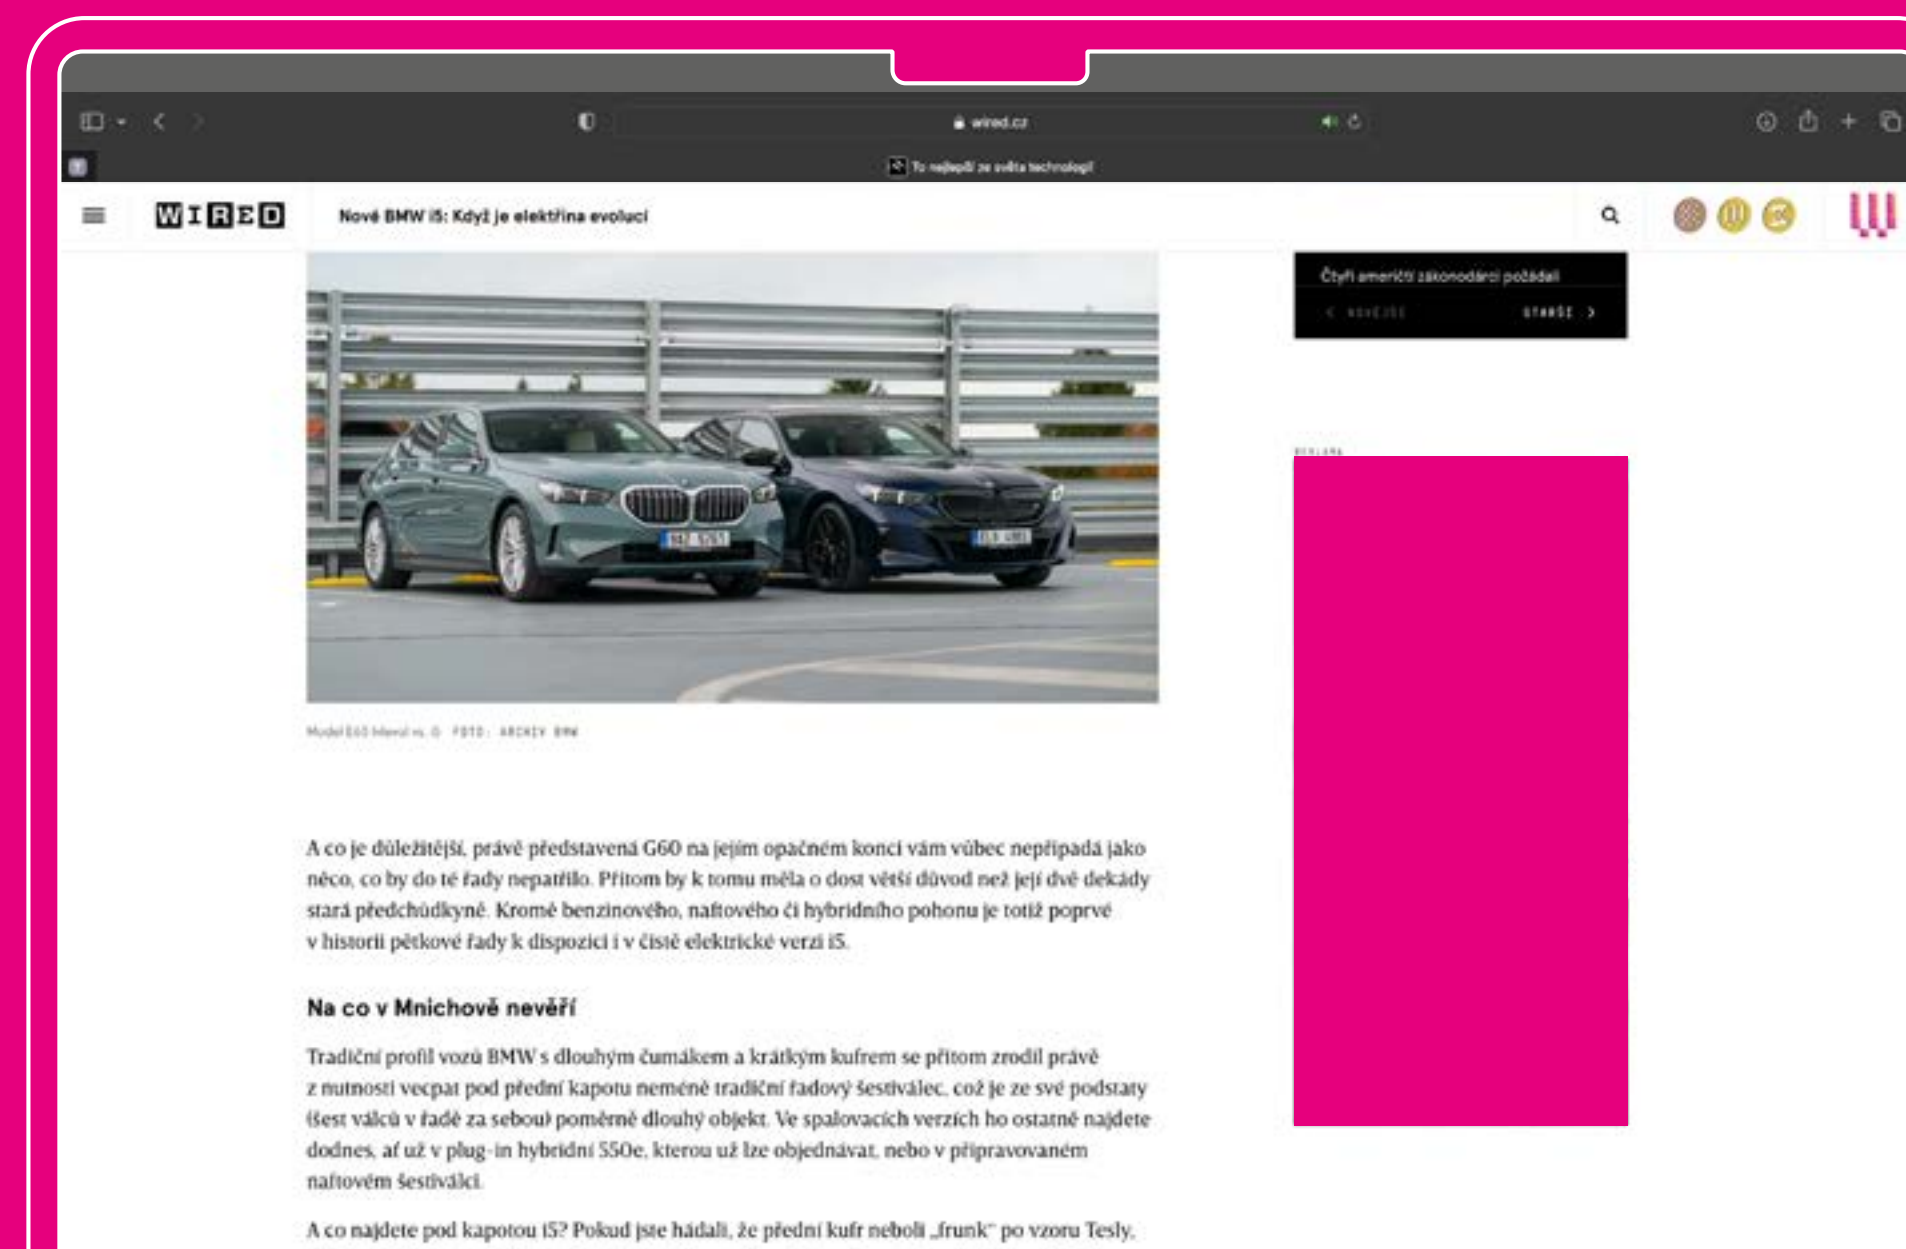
wired.cz

To nejlepší ze světa technologií

WIRED

Nové BMW i5: Když je elektřina evolucí

Čtyři američtí zákonodárci požadali

NOVĚJŠÍ

STARŠÍ

REKLAMA

Model i5 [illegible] FOTO: ARCHIV BMW

A co je důležitější, právě představená G60 na jejím opačném konci vám vůbec nepřipadá jako něco, co by do té řady nepatřilo. Přitom by k tomu měla o dost větší důvod než její dvě dekády stará předchůdkyně. Kromě benzinového, naftového či hybridního pohonu je totiž poprvé v historii pětkové řady k dispozici i v čistě elektrické verzi i5.

Na co v Mnichově nevěří

Tradiční profil vozů BMW s dlouhým čumákem a krátkým kufrem se přitom zrodil právě z nutnosti vecpat pod přední kapotu neméně tradiční řadový šestiválec, což je ze své podstaty (šest válců v řadě za sebou) poměrně dlouhý objekt. Ve spalovacích verzích ho ostatně najdete dodnes, ať už v plug-in hybridní 550e, kterou už lze objednávat, nebo v připravovaném naftovém šestiválci.

A co najdete pod kapotou i5? Pokud jste hádali, že přední kufr neboli „frunk" po vzoru Tesly,